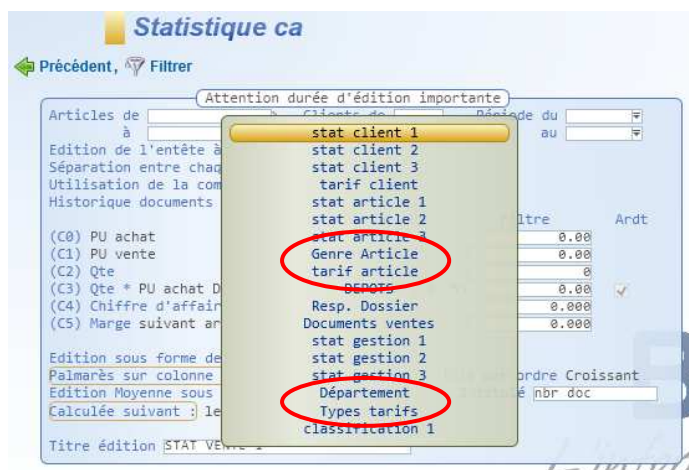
Statistique ca

Précédent, Filtrer

Attention durée d'édition importante

Articles de
à
Clients de
Période du
au
Edition de l'entête à
Séparation entre chaq
Utilisation de la com
Historique documents

stat client 1
stat client 2
stat client 3
tarif client
stat article 1
stat article 2
stat article 3
Genre Article
tarif article
DEPOTS
Resp. Dossier
Documents ventes
stat gestion 1
stat gestion 2
stat gestion 3
Département
Types tarifs
classification 1

Filtre
Ardt

(C0) PU achat 0.00
(C1) PU vente 0.00
(C2) Qte 0
(C3) Qte * PU achat D 0.00
(C4) Chiffre d'affair 0.000
(C5) Marge suivant ar 0.000

Edition sous forme de
Palmarès sur colonne ordre Croissant
Edition Moyenne sous nbr doc
Calculée suivant : le

Titre édition STAT VENTE 1